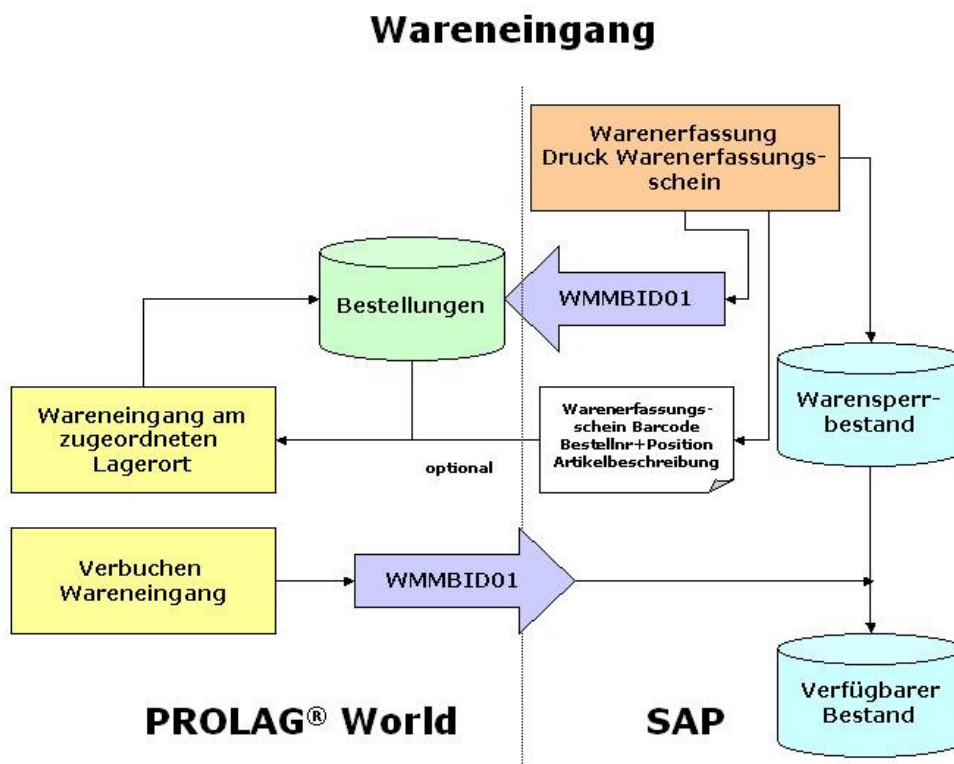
Wareneingang

Warenerfassung Druck Warenerfassungsschein

Bestellungen

WMMBID01

Wareneingang am zugeordneten Lagerort

Warenerfassungsschein Barcode Bestellnr+Position Artikelbeschreibung

optional

Warensperrbestand

Verbuchen Wareneingang

WMMBID01

Verfügbarer Bestand

PROLAG® World

SAP